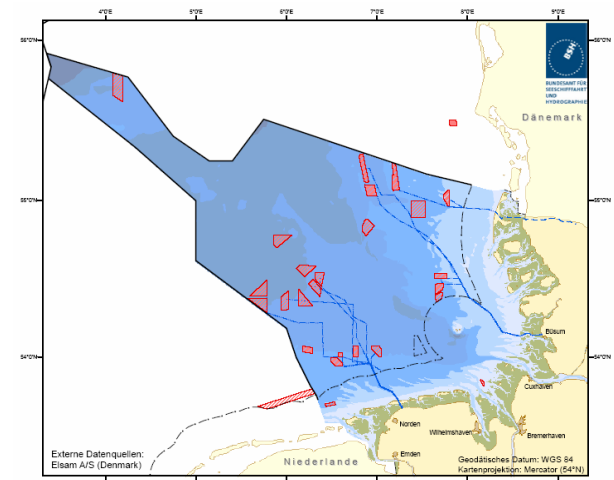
4°0'E
5°0'E
6°0'E
7°0'E
8°0'E
9°0'E
56°0'N
56°0'N
55°0'N
55°0'N
54°0'N
54°0'N
BSH
BUNDESAMT FÜR SEESCHIFFFAHRT UND HYDROGRAPHIE
Dänemark
Büsum
Cuxhaven
Norden
Wilhelmshaven
Bremerhaven
Emden
Niederlande
Externe Datenquellen:
Elsam A/S (Denmark)
Geodätisches Datum: WGS 84
Kartenprojektion: Mercator (54°N)